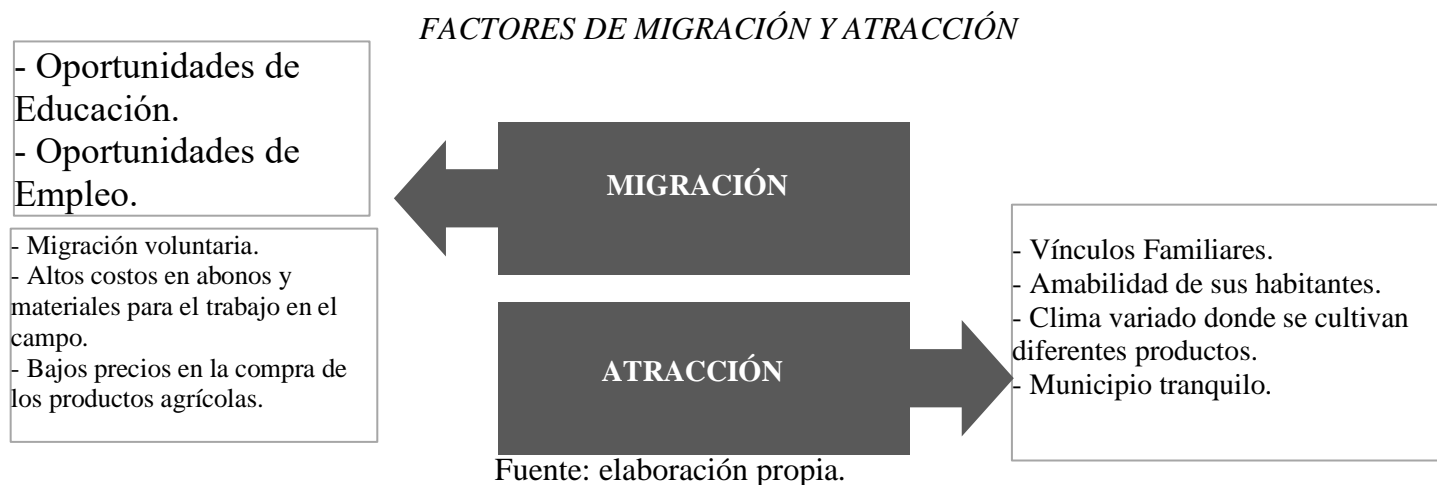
FACTORES DE MIGRACIÓN Y ATRACCIÓN

- Oportunidades de Educación.
- Oportunidades de Empleo.

- Migración voluntaria.
- Altos costos en abonos y materiales para el trabajo en el campo.
- Bajos precios en la compra de los productos agrícolas.

MIGRACIÓN

ATRACCIÓN

- Vínculos Familiares.
- Amabilidad de sus habitantes.
- Clima variado donde se cultivan diferentes productos.
- Municipio tranquilo.

Fuente: elaboración propia.